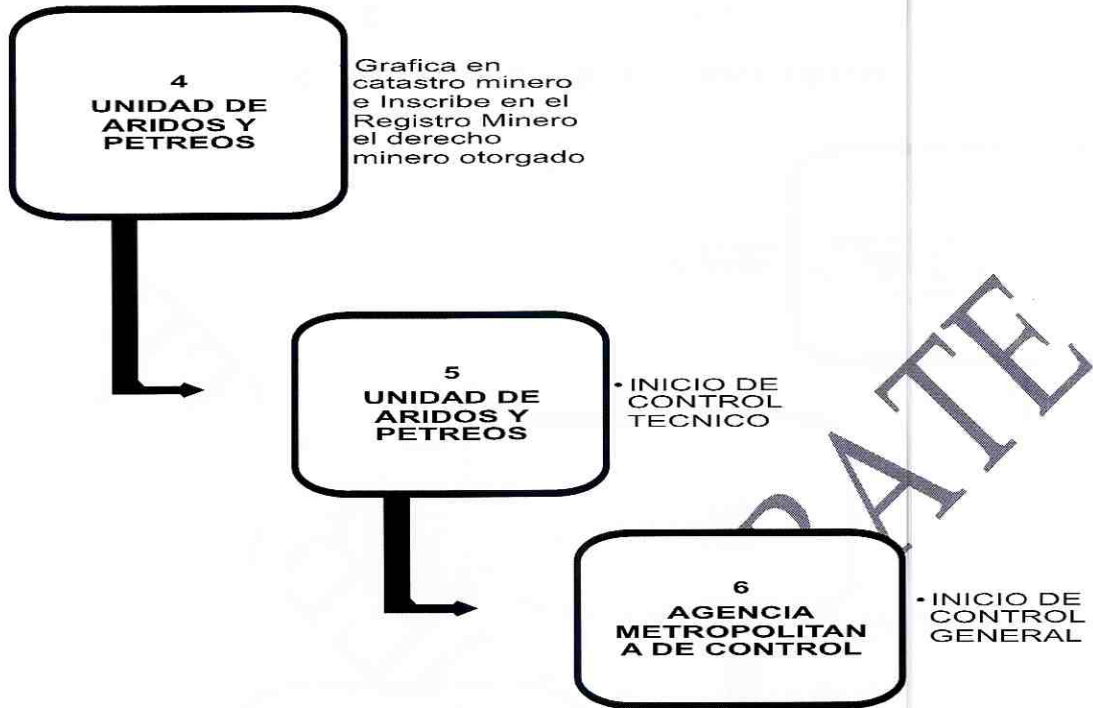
4
UNIDAD DE ARIDOS Y PETREOS

Grafica en catastro minero e Inscribe en el Registro Minero el derecho minero otorgado

5
UNIDAD DE ARIDOS Y PETREOS

• INICIO DE CONTROL TECNICO

6
AGENCIA METROPOLITANA DE CONTROL

• INICIO DE CONTROL GENERAL

PATE